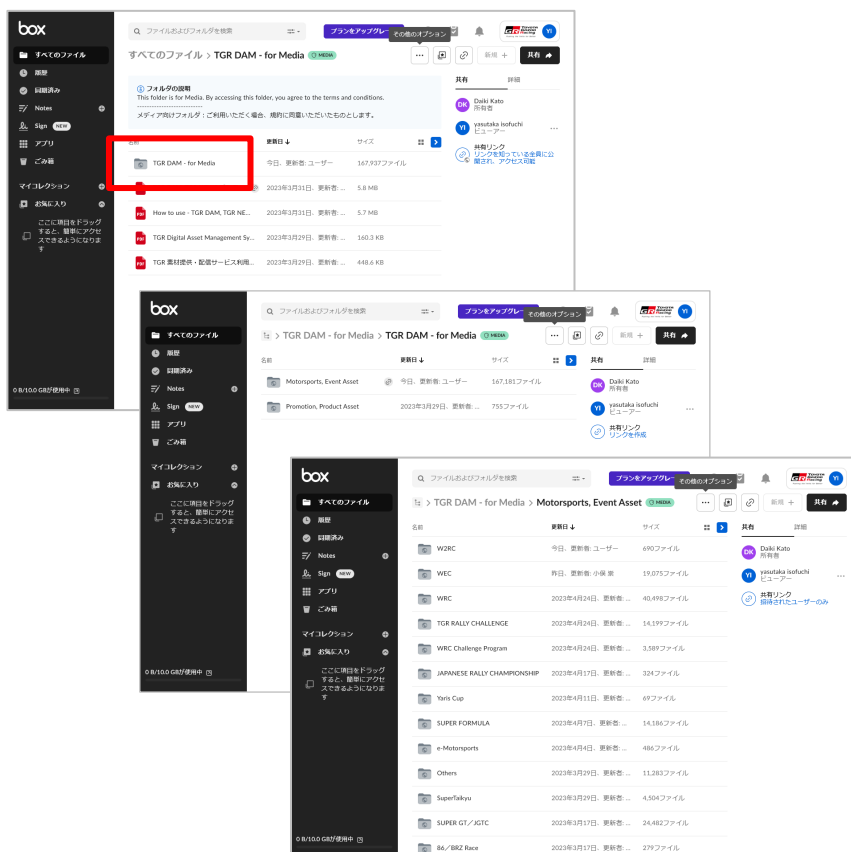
box

すべてのファイル
履歴
回顧済み
Notes
Sign NEW
アプリ
ごみ箱
マイコレクション
お気に入り
ここに項目をドラッグすると、簡単にアクセスできるようになります
0 B/10.0 GBが使用中

ファイルおよびフォルダを検索
プランをアップグレ
その他のオプション
YI

すべてのファイル > TGR DAM - for Media MEDIA
新規 +
共有

フォルダの説明
This folder is for Media. By accessing this folder, you agree to the terms and conditions.
----------------------------
メディア向けフォルダ：ご利用いただく場合、規約に同意いただいたものとします。

名前 | 更新日 ↓ | サイズ
TGR DAM - for Media | 今日、更新者: ユーザー | 167,937ファイル
| 2023年3月31日、更新者: ... | 5.8 MB
How to use - TGR DAM, TGR NE... | 2023年3月31日、更新者: ... | 5.7 MB
TGR Digital Asset Management Sy... | 2023年3月29日、更新者: ... | 160.3 KB
TGR 素材提供・配信サービス利用... | 2023年3月29日、更新者: ... | 448.6 KB

共有 詳細
DK Daiki Kato 所有者
YI yasutaka isofuchi ビューアー
共有リンク
リンクを知っている全員に公開され、アクセス可能

box

すべてのファイル
履歴
回顧済み
Notes
Sign NEW
アプリ
ごみ箱
マイコレクション
お気に入り
ここに項目をドラッグすると、簡単にアクセスできるようになります
0 B/10.0 GBが使用中

ファイルおよびフォルダを検索
プランをアップグレ
その他のオプション
> TGR DAM - for Media > TGR DAM - for Media MEDIA
新規 +
共有

名前 | 更新日 ↓ | サイズ
Motorsports, Event Asset | 今日、更新者: ユーザー | 167,181ファイル
Promotion, Product Asset | 2023年3月29日、更新者: ... | 755ファイル

共有 詳細
DK Daiki Kato 所有者
YI yasutaka isofuchi ビューアー
共有リンク
リンクを作成

box

すべてのファイル
履歴
回顧済み
Notes
Sign NEW
アプリ
ごみ箱
マイコレクション
お気に入り
ここに項目をドラッグすると、簡単にアクセスできるようになります
0 B/10.0 GBが使用中

ファイルおよびフォルダを検索
プランをアップグレ
その他のオプション
> TGR DAM - for Media > Motorsports, Event Asset MEDIA
新規 +
共有

名前 | 更新日 ↓ | サイズ
W2RC | 今日、更新者: ユーザー | 690ファイル
WEC | 昨日、更新者: 小保 俊 | 19,075ファイル
WRC | 2023年4月24日、更新者: ... | 40,498ファイル
TGR RALLY CHALLENGE | 2023年4月24日、更新者: ... | 14,199ファイル
WRC Challenge Program | 2023年4月24日、更新者: ... | 3,589ファイル
JAPANESE RALLY CHAMPIONSHIP | 2023年4月17日、更新者: ... | 324ファイル
Yaris Cup | 2023年4月11日、更新者: ... | 69ファイル
SUPER FORMULA | 2023年4月7日、更新者: ... | 14,186ファイル
e-Motorsports | 2023年4月4日、更新者: ... | 486ファイル
Others | 2023年3月29日、更新者: ... | 11,283ファイル
SuperTaikyu | 2023年3月29日、更新者: ... | 4,504ファイル
SUPER GT／JGTC | 2023年3月17日、更新者: ... | 24,482ファイル
86／BRZ Race | 2023年3月17日、更新者: ... | 279ファイル

共有 詳細
DK Daiki Kato 所有者
YI yasutaka isofuchi ビューアー
共有リンク
招待されたユーザーのみ